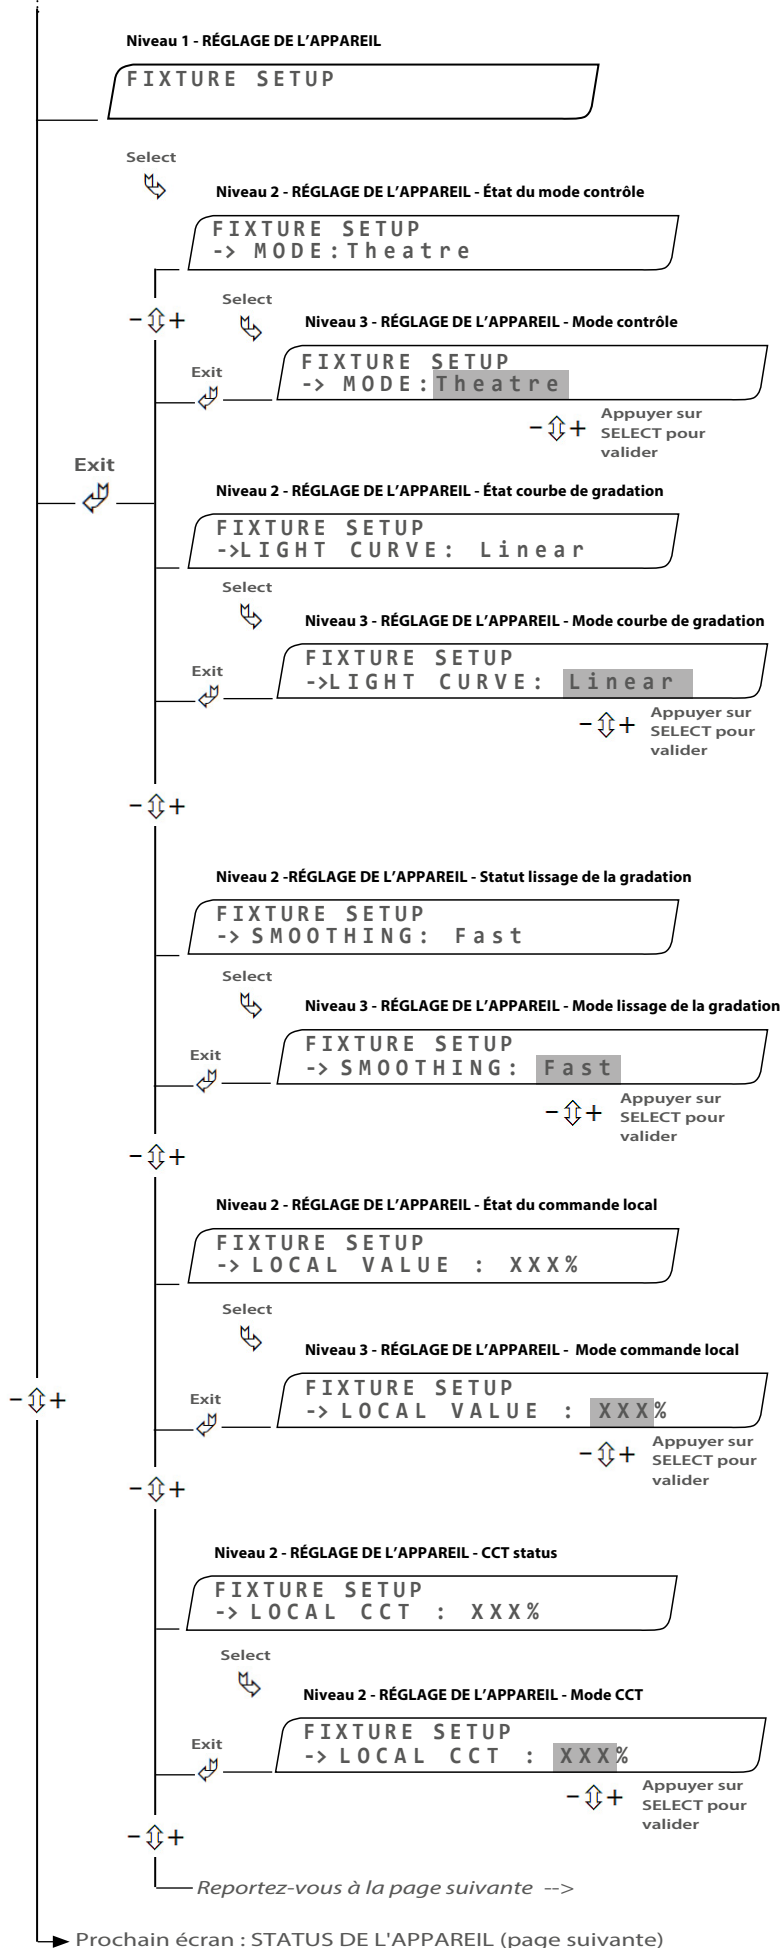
Niveau 1 - RÉGLAGE DE L'APPAREIL

FIXTURE SETUP

Select

Niveau 2 - RÉGLAGE DE L'APPAREIL - État du mode contrôle

FIXTURE SETUP
-> MODE:Theatre

− ⇕ +

Select

Niveau 3 - RÉGLAGE DE L'APPAREIL - Mode contrôle

Exit

FIXTURE SETUP
-> MODE:Theatre

− ⇕ + Appuyer sur SELECT pour valider

Exit

Niveau 2 - RÉGLAGE DE L'APPAREIL - État courbe de gradation

FIXTURE SETUP
->LIGHT CURVE: Linear

Select

Niveau 3 - RÉGLAGE DE L'APPAREIL - Mode courbe de gradation

Exit

FIXTURE SETUP
->LIGHT CURVE: Linear

− ⇕ + Appuyer sur SELECT pour valider

− ⇕ +

Niveau 2 -RÉGLAGE DE L'APPAREIL - Statut lissage de la gradation

FIXTURE SETUP
-> SMOOTHING: Fast

Select

Niveau 3 - RÉGLAGE DE L'APPAREIL - Mode lissage de la gradation

Exit

FIXTURE SETUP
-> SMOOTHING: Fast

− ⇕ + Appuyer sur SELECT pour valider

− ⇕ +

Niveau 2 - RÉGLAGE DE L'APPAREIL - État du commande local

FIXTURE SETUP
-> LOCAL VALUE : XXX%

Select

Niveau 3 - RÉGLAGE DE L'APPAREIL - Mode commande local

− ⇕ +

Exit

FIXTURE SETUP
-> LOCAL VALUE : XXX%

− ⇕ + Appuyer sur SELECT pour valider

− ⇕ +

Niveau 2 - RÉGLAGE DE L'APPAREIL - CCT status

FIXTURE SETUP
-> LOCAL CCT : XXX%

Select

Niveau 2 - RÉGLAGE DE L'APPAREIL - Mode CCT

Exit

FIXTURE SETUP
-> LOCAL CCT : XXX%

− ⇕ + Appuyer sur SELECT pour valider

− ⇕ +

Reportez-vous à la page suivante -->

Prochain écran : STATUS DE L'APPAREIL (page suivante)